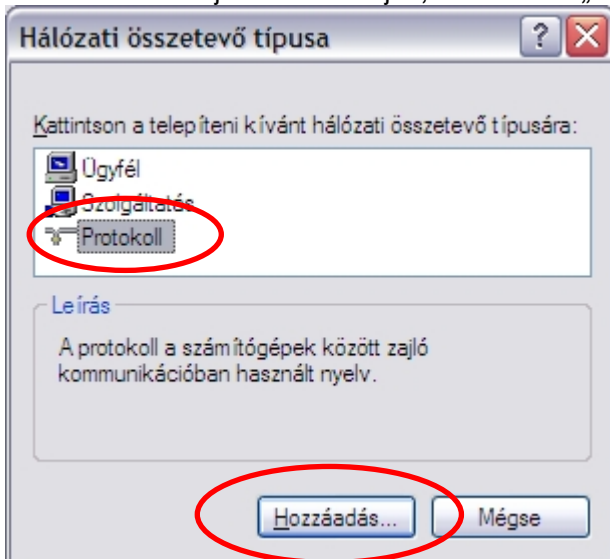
Hálózati összetevő típusa

Kattintson a telepíteni kívánt hálózati összetevő típusára:

Ügyfél
Szolgáltatás
Protokoll

Leírás

A protokoll a számítógépek között zajló kommunikációban használt nyelv.

Hozzáadás...
Mégse